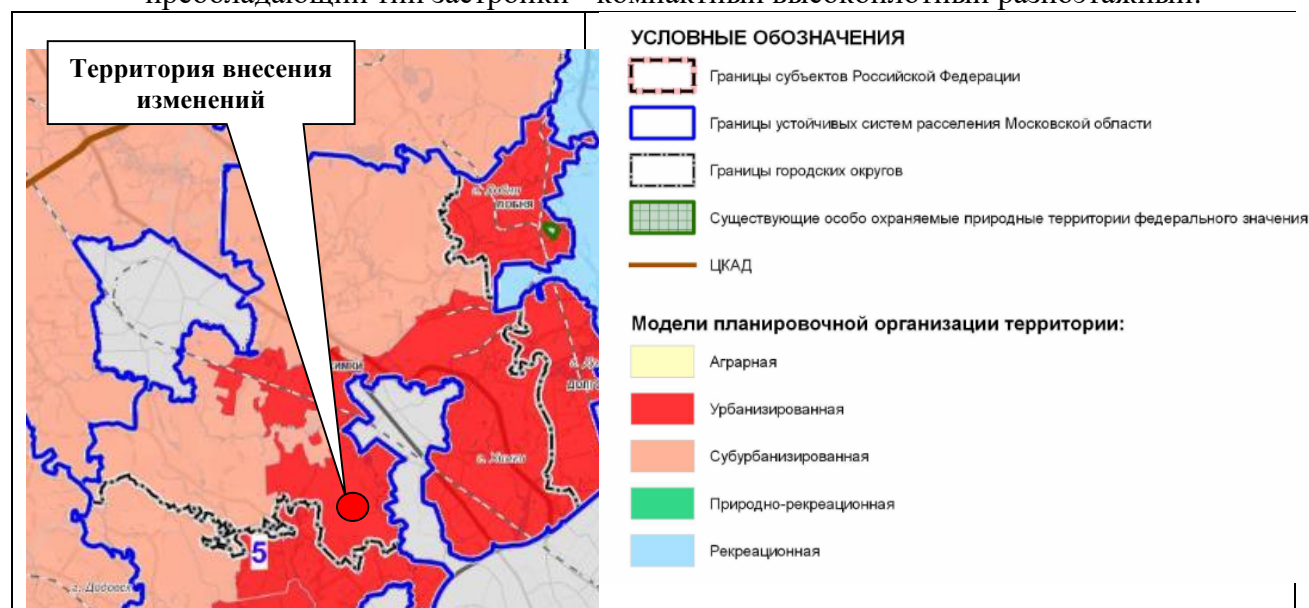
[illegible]

Территория внесения изменений

г. Лобня
ЛОБНЯ

г. Д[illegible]
ДОЛГ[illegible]

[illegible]имки

г. Химки

5

г. Дедовск

УСЛОВНЫЕ ОБОЗНАЧЕНИЯ

Границы субъектов Российской Федерации

Границы устойчивых систем расселения Московской области

Границы городских округов

Существующие особо охраняемые природные территории федерального значения

ЦКАД

Модели планировочной организации территории:

Аграрная

Урбанизированная

Субурбанизированная

Природно-рекреационная

Рекреационная